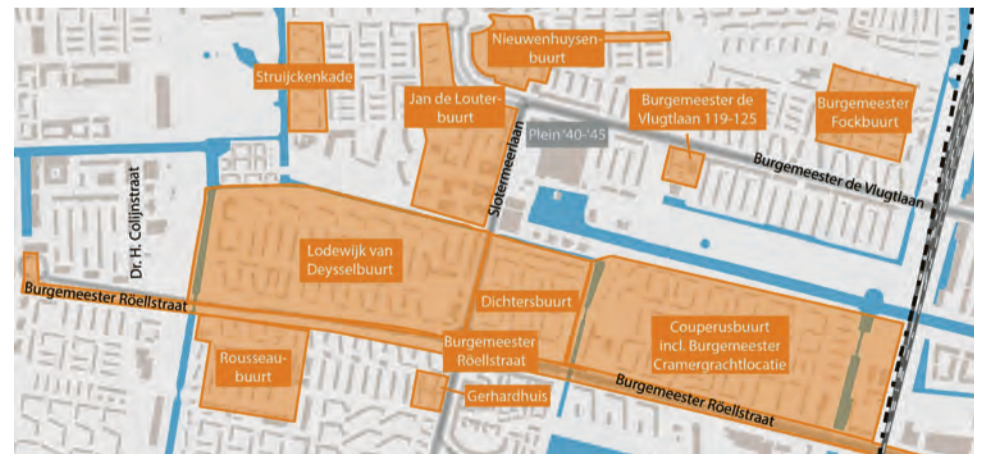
Nieuwenhuysen-buurt

Struijckenkade

Jan de Louter-buurt

Burgemeester de Vlugtlaan 119-125

Burgemeester Fockbuurt

Plein '40-'45

Slotermeerlaan

Burgemeester de Vlugtlaan

Dr. H. Colijnstraat

Lodewijk van Deysselbuurt

Burgemeester Röellstraat

Dichtersbuurt

Couperusbuurt incl. Burgemeester Cramergrachtlocatie

Burgemeester Röellstraat

Rousseau-buurt

Gerhardhuis

Burgemeester Röellstraat